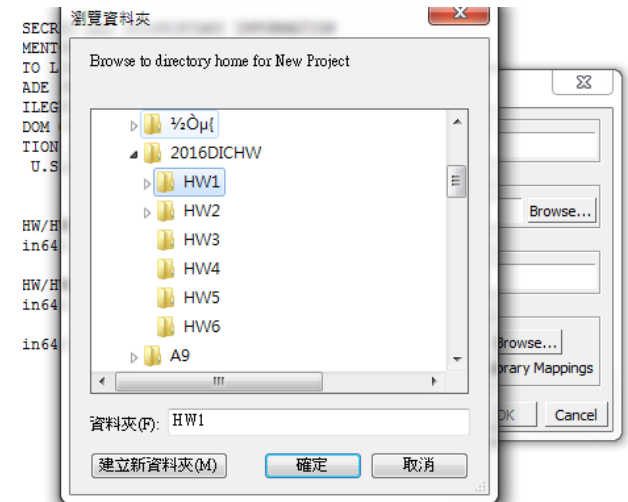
SECR
MENT
TO L
ADE
ILEG
DOM
TION
U.S

HW/H
in64

HW/H
in64

in64

瀏覽資料夾

Browse to directory home for New Project

½Òµ{
2016DICHW
HW1
HW2
HW3
HW4
HW5
HW6
A9

資料夾(F): HW1

建立新資料夾(M)
確定
取消

Browse...
Browse...
brary Mappings
OK
Cancel